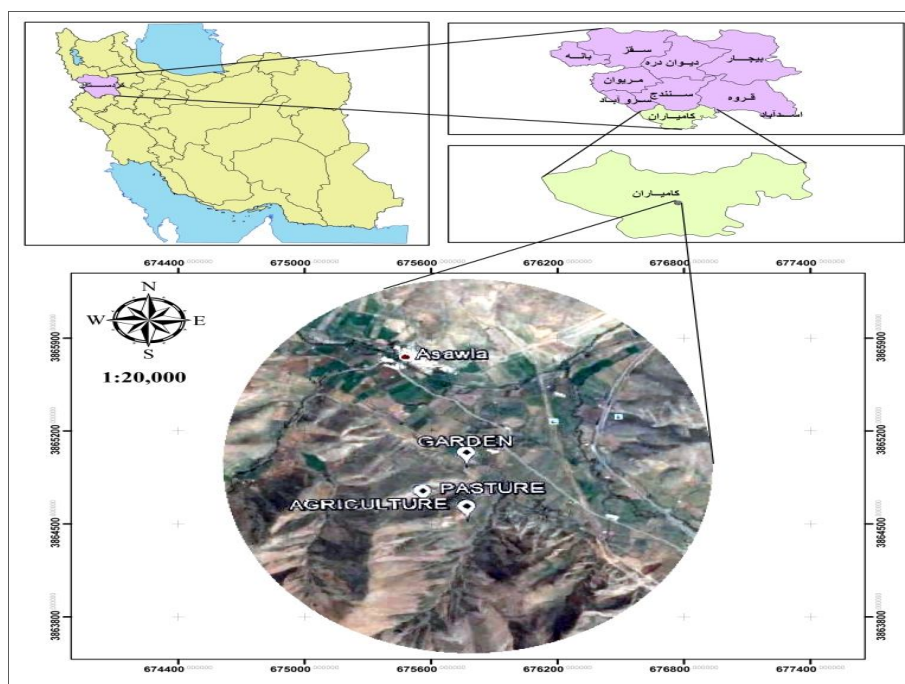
کردستان

سقز
بیجار
بانه
دیوان دره
مریوان
سنندج
قروه
سروآباد
کامیاران
اسدآباد

کامیاران

674400 675000 675600 676200 676800 677400

N
W E
S

1:20,000

3865900
3865200
3864500
3863800

Asawla
GARDEN
PASTURE
AGRICULTURE

3865900
3865200
3864500
3863800

674400 675000 675600 676200 676800 677400